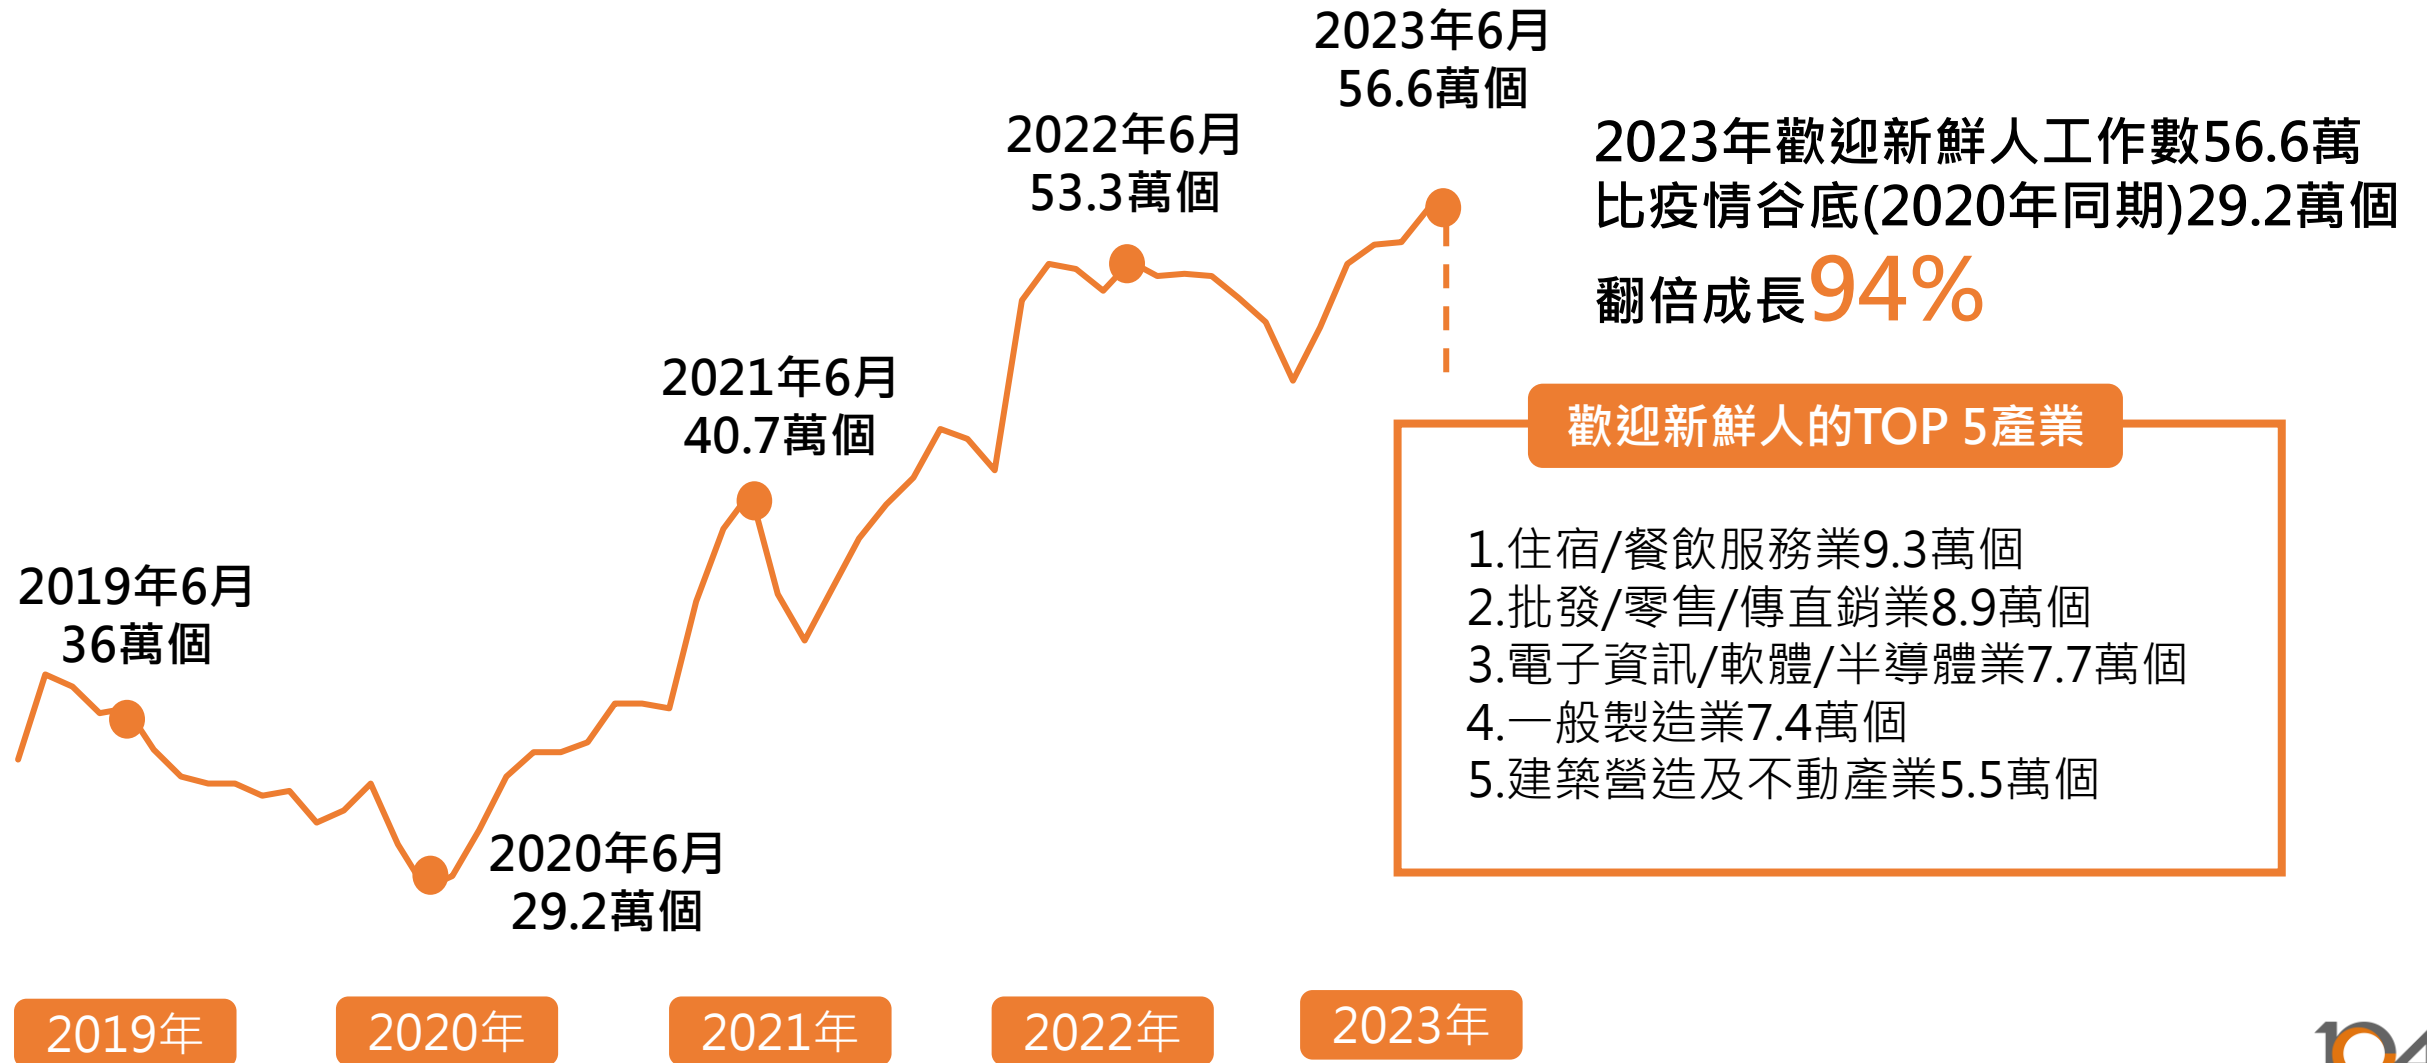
2023年6月
56.6萬個

2022年6月
53.3萬個

2023年歡迎新鮮人工作數56.6萬
比疫情谷底(2020年同期)29.2萬個
翻倍成長94%

2021年6月
40.7萬個

歡迎新鮮人的TOP 5產業

1.住宿/餐飲服務業9.3萬個
2.批發/零售/傳直銷業8.9萬個
3.電子資訊/軟體/半導體業7.7萬個
4.一般製造業7.4萬個
5.建築營造及不動產業5.5萬個

2019年6月
36萬個

2020年6月
29.2萬個

2019年
2020年
2021年
2022年
2023年